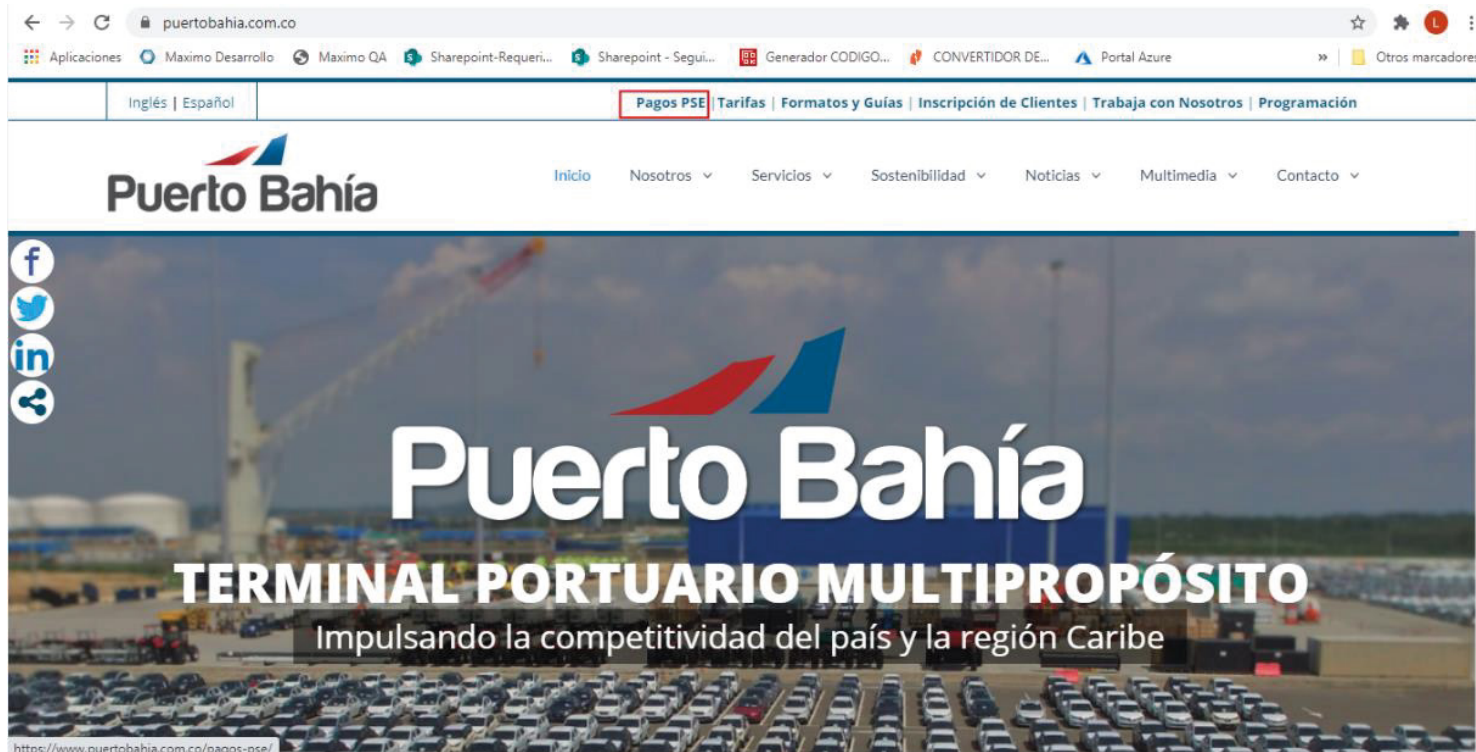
puertobahia.com.co

Aplicaciones | Maximo Desarrollo | Maximo QA | Sharepoint-Requeri... | Sharepoint - Segui... | Generador CODIGO... | CONVERTIDOR DE... | Portal Azure | » | Otros marcadores

Inglés | Español

Pagos PSE | Tarifas | Formatos y Guías | Inscripción de Clientes | Trabaja con Nosotros | Programación

Puerto Bahía

Inicio | Nosotros | Servicios | Sostenibilidad | Noticias | Multimedia | Contacto

Puerto Bahía

TERMINAL PORTUARIO MULTIPROPÓSITO

Impulsando la competitividad del país y la región Caribe

https://www.puertobahia.com.co/pagos-pse/